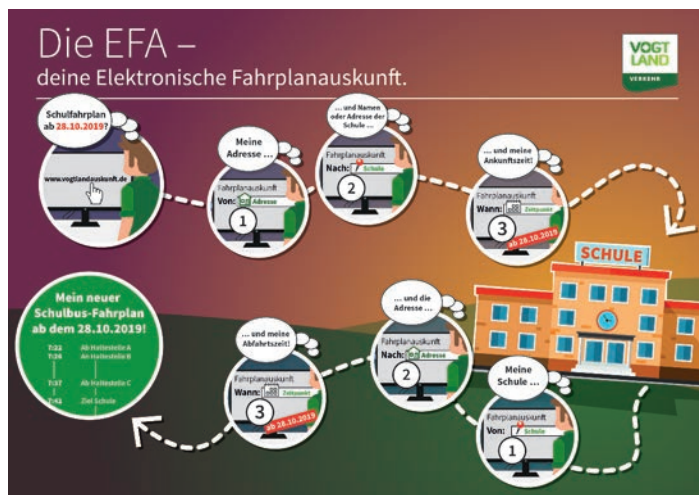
Die EFA –
deine Elektronische Fahrplanauskunft.

VOGT LAND VERKEHR

Schulfahrplan ab 28.10.2019?

www.vogtlandauskunft.de

Meine Adresse ...

Fahrplanauskunft
Von: Adresse
1

... und Namen oder Adresse der Schule ...

Fahrplanauskunft
Nach: Schule
2

... und meine Ankunftszeit!

Fahrplanauskunft
Wann: Zeitpunkt
3
ab 28.10.2019

SCHULE

Mein neuer Schulbus-Fahrplan ab dem 28.10.2019!

7:22 Ab Haltestelle A
7:26 An Haltestelle B
7:37 Ab Haltestelle C
7:42 Ziel Schule

... und meine Abfahrtszeit!

Fahrplanauskunft
Wann: Zeitpunkt
3
ab 28.10.2019

... und die Adresse ...

Fahrplanauskunft
Nach: Adresse
2

Meine Schule ...

Fahrplanauskunft
Von: Schule
1